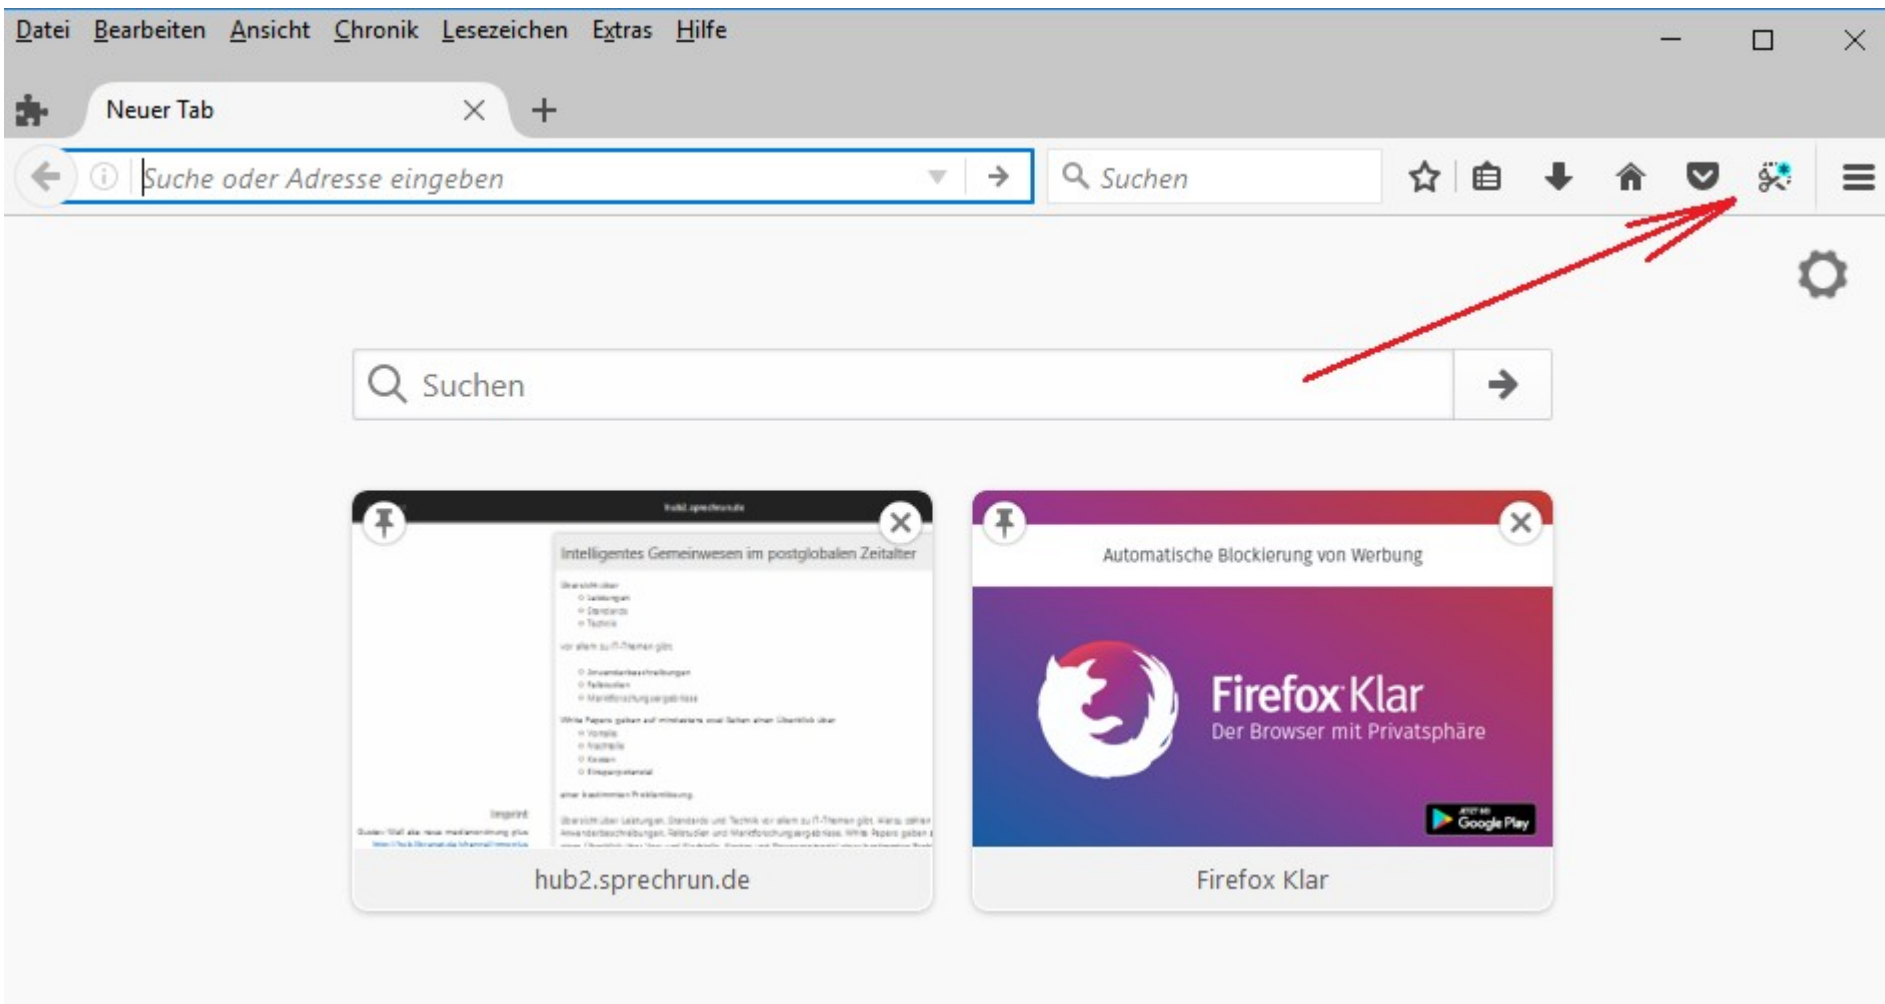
Datei Bearbeiten Ansicht Chronik Lesezeichen Extras Hilfe

Neuer Tab

Suche oder Adresse eingeben

Suchen

Suchen

hub2.sprechrun.de

Intelligentes Gemeinwesen im postglobalen Zeitalter

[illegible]

Impressum

hub2.sprechrun.de

Automatische Blockierung von Werbung

Firefox Klar

Der Browser mit Privatsphäre

JETZT BEI Google Play

Firefox Klar